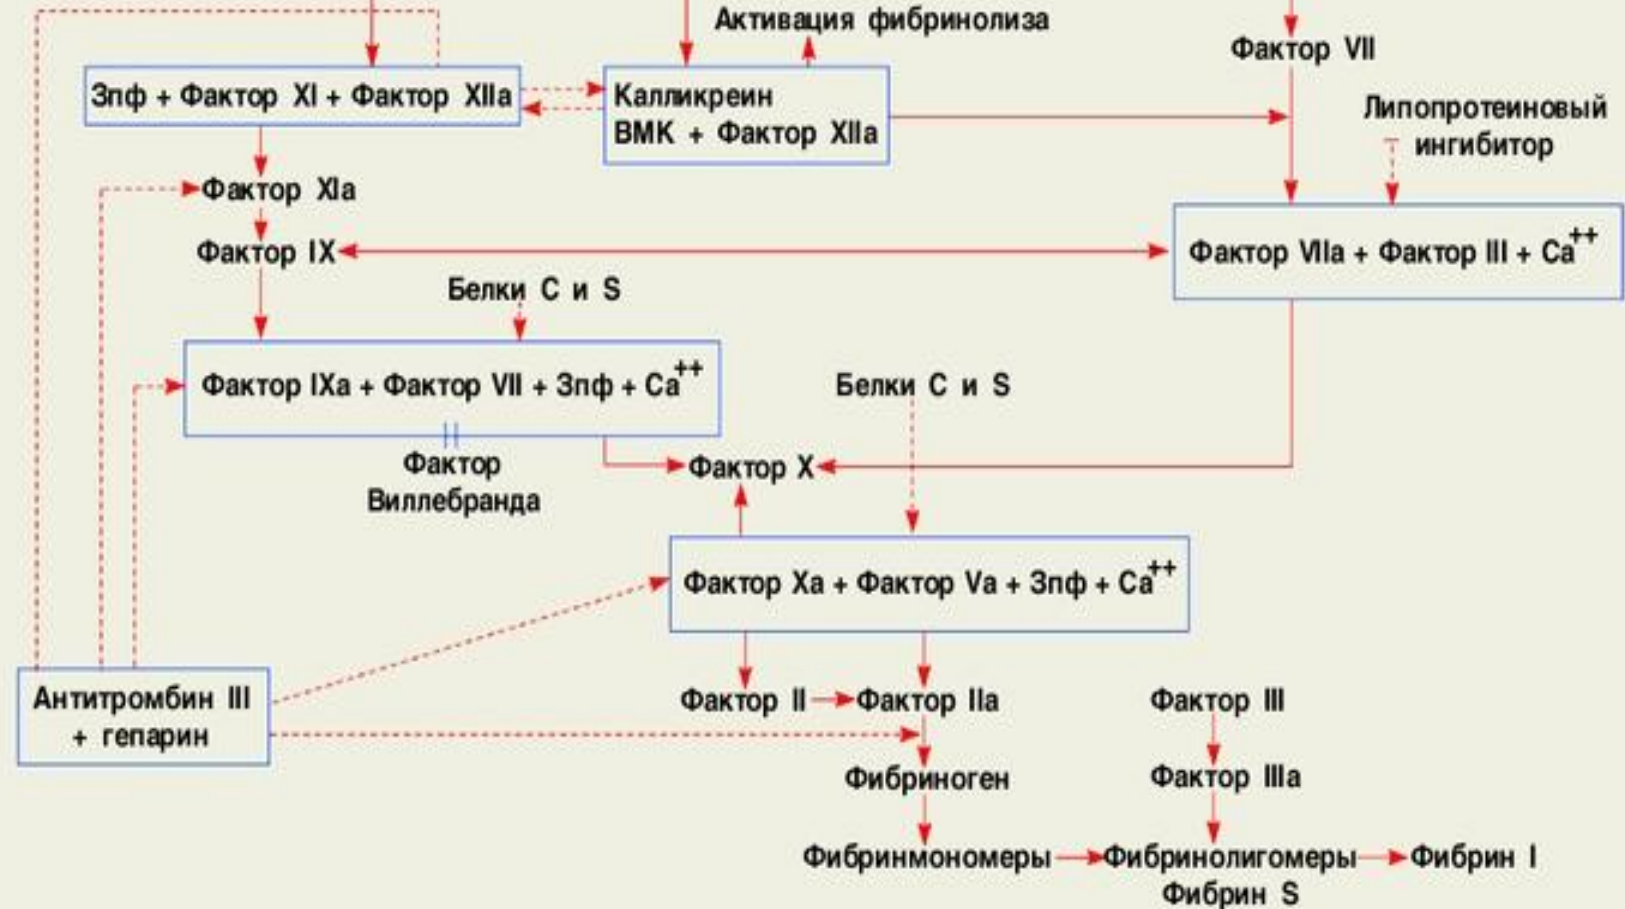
Активация фибринолиза

Фактор VII

Зпф + Фактор XI + Фактор XIIa

Калликреин ВМК + Фактор XIIa

Липопротеиновый ингибитор

Фактор XIa

Фактор IX

Фактор VIIa + Фактор III + $Ca^{++}$

Белки C и S

Фактор IXa + Фактор VII + Зпф + $Ca^{++}$

Белки C и S

Фактор Виллебранда

Фактор X

Фактор Xa + Фактор Va + Зпф + $Ca^{++}$

Антитромбин III + гепарин

Фактор II

Фактор IIa

Фактор III

Фибриноген

Фактор IIIa

Фибринмономеры

Фибринолигомеры Фибрин S

Фибрин I